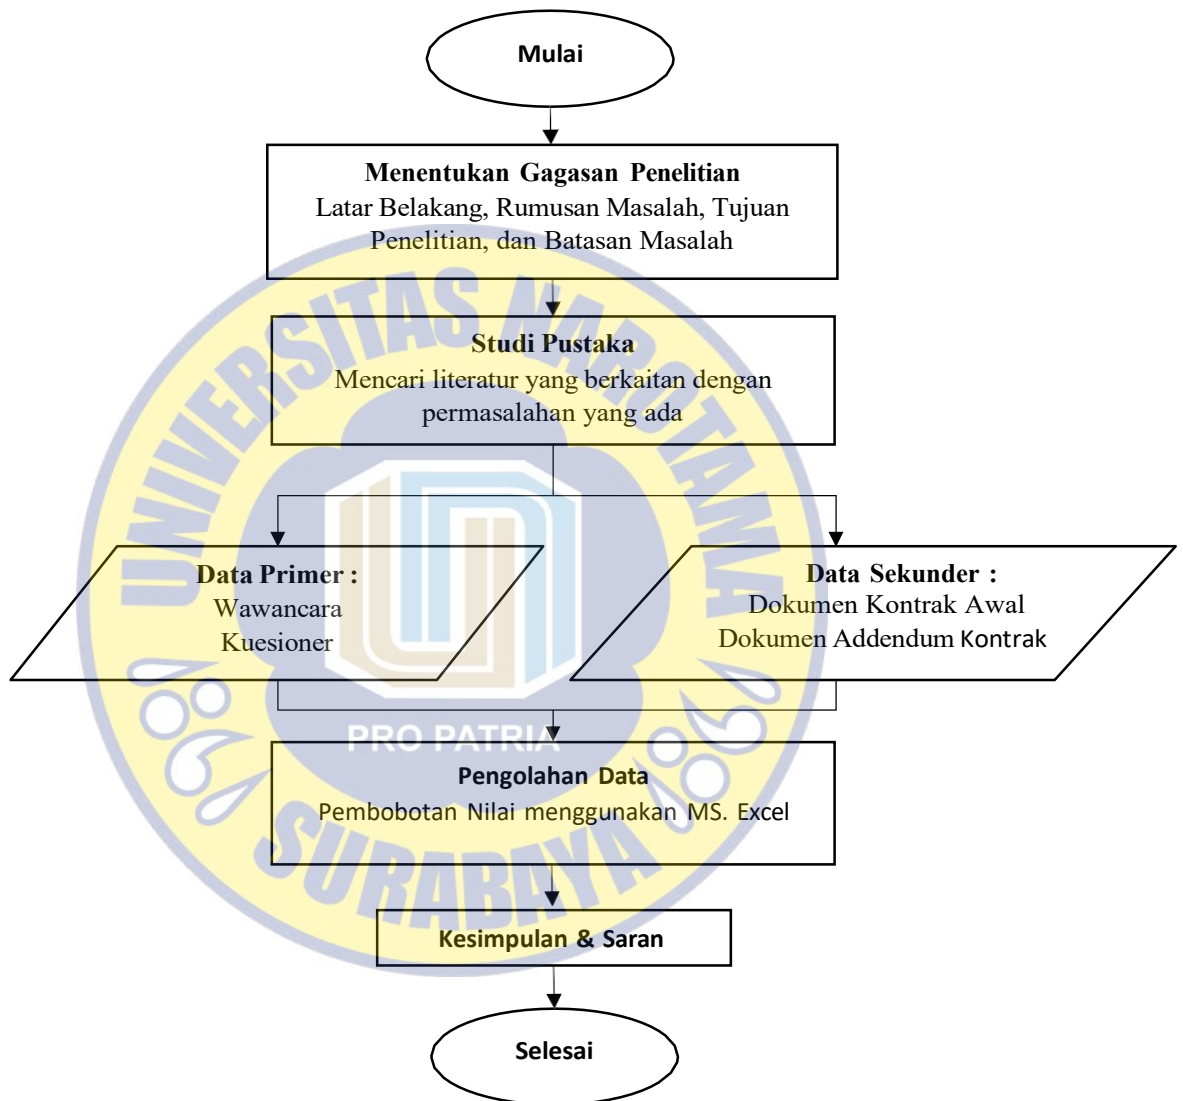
Mulai

Menentukan Gagasan Penelitian
Latar Belakang, Rumusan Masalah, Tujuan Penelitian, dan Batasan Masalah

Studi Pustaka
Mencari literatur yang berkaitan dengan permasalahan yang ada

Data Primer :
Wawancara
Kuesioner

Data Sekunder :
Dokumen Kontrak Awal
Dokumen Addendum Kontrak

Pengolahan Data
Pembobotan Nilai menggunakan MS. Excel

Kesimpulan & Saran

Selesai

UNIVERSITAS NAROTAMA
PRO PATRIA
SURABAYA